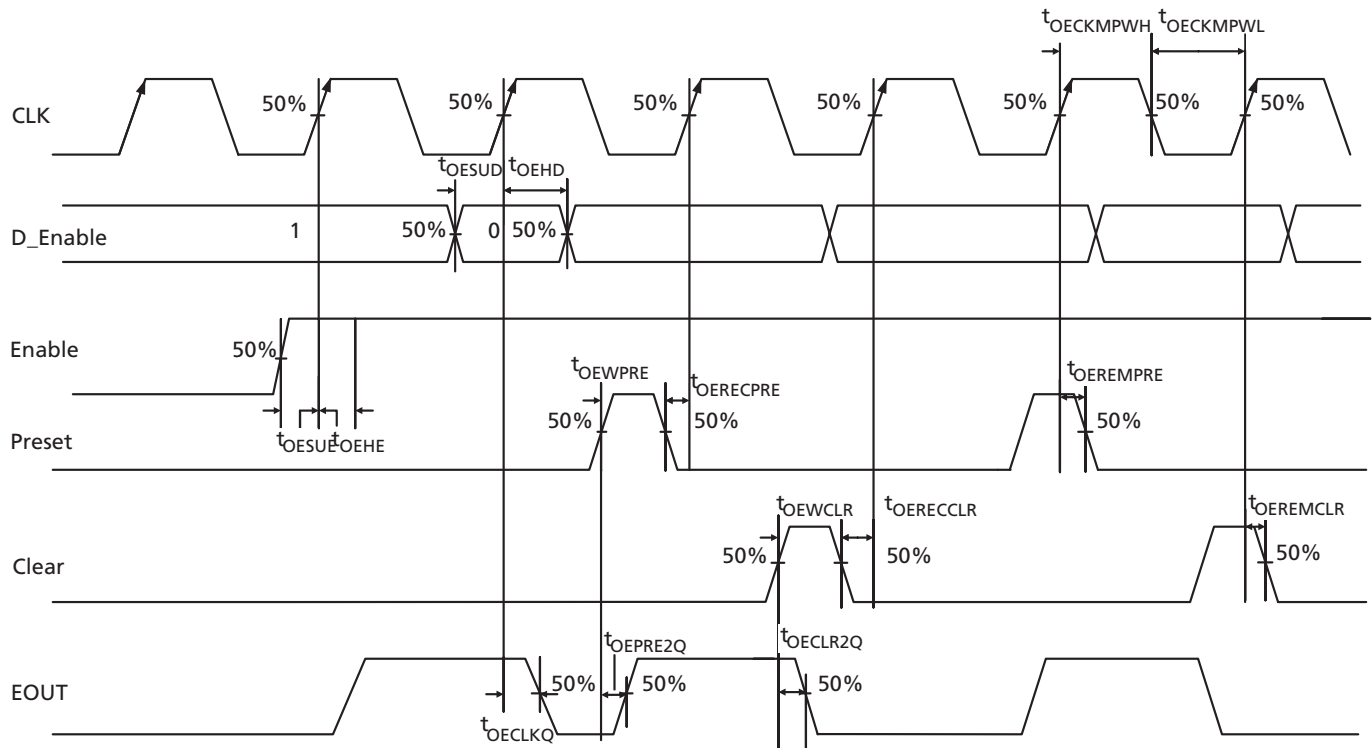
$t_{OECKMPWH}$ $t_{OECKMPWL}$

CLK

50% 50% 50% 50% 50% 50% 50%

$t_{OESUD}$ $t_{OEHD}$

D_Enable

1 50% 0 50%

Enable

50%

$t_{OEWPRE}$ $t_{OERECPRE}$ $t_{OEREMPRE}$

50% 50% 50%

Preset

$t_{OESUE}$ $t_{OEHE}$

$t_{OEWCLR}$ $t_{OERECCLR}$ $t_{OEREMCLR}$

50% 50% 50%

Clear

$t_{OEPRE2Q}$ $t_{OECLR2Q}$

EOUT

50% 50% 50%

$t_{OECLKQ}$